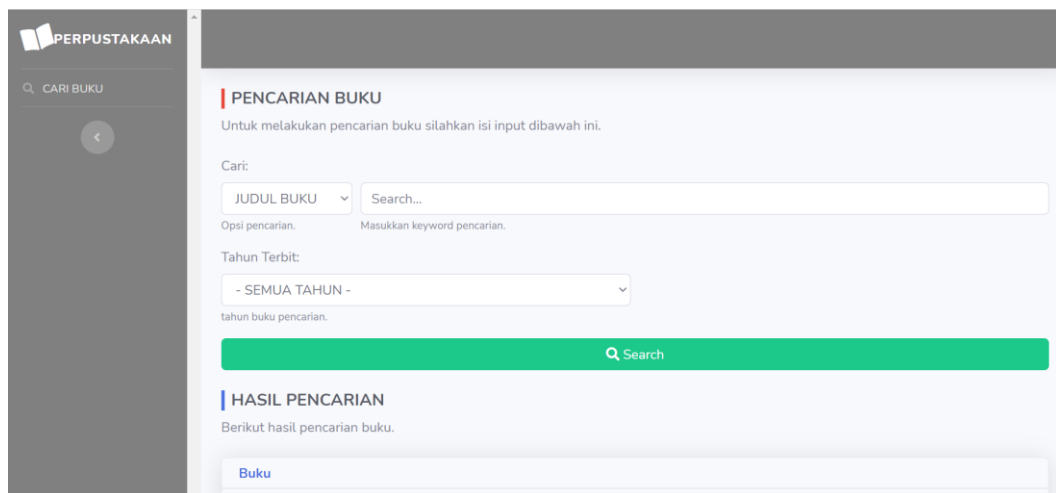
PERPUSTAKAAN

CARI BUKU

PENCARIAN BUKU

Untuk melakukan pencarian buku silahkan isi input dibawah ini.

Cari:

JUDUL BUKU

Search...

Opsi pencarian.

Masukkan keyword pencarian.

Tahun Terbit:

- SEMUA TAHUN -

tahun buku pencarian.

Search

HASIL PENCARIAN

Berikut hasil pencarian buku.

Buku